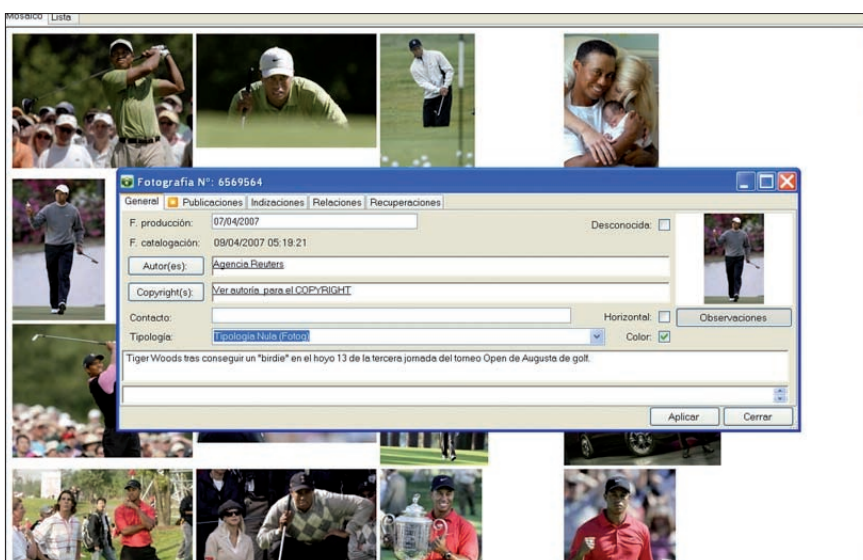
Mosaico Lista

Fotografía N°: 6569564

General Publicaciones Indizaciones Relaciones Recuperaciones

F. producción: 07/04/2007
Desconocida:
F. catalogación: 09/04/2007 05:19:21
Autor(es): Agencia Reuters
Copyright(s): Ver autoría para el COPYRIGHT
Contacto:
Horizontal:
Observaciones
Tipología: Tipología Nula (Fotog)
Color:

Tiger Woods tras conseguir un "birdie" en el hoyo 13 de la tercera jornada del torneo Open de Augusta de golf.

Aplicar Cerrar